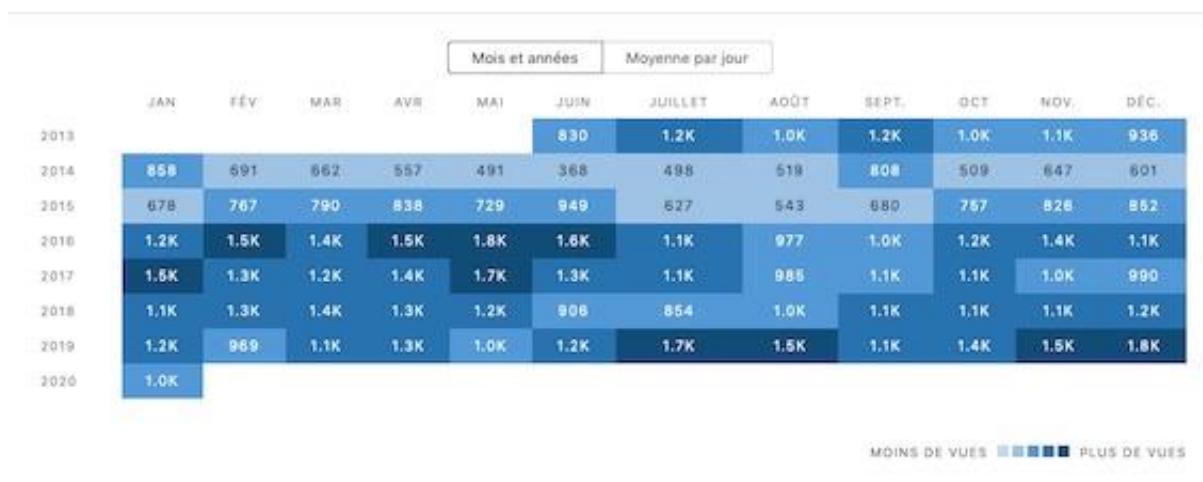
Mois et années | Moyenne par jour

| | JAN | FÉV | MAR | AVR | MAI | JUIN | JUILLET | AOÛT | SEPT. | OCT | NOV. | DÉC. |
|---|---|---|---|---|---|---|---|---|---|---|---|---|
| 2013 | | | | | | 830 | 1.2K | 1.0K | 1.2K | 1.0K | 1.1K | 936 |
| 2014 | 858 | 691 | 662 | 557 | 491 | 368 | 498 | 519 | 808 | 509 | 647 | 601 |
| 2015 | 678 | 767 | 790 | 838 | 729 | 949 | 627 | 543 | 680 | 757 | 826 | 852 |
| 2016 | 1.2K | 1.5K | 1.4K | 1.5K | 1.8K | 1.6K | 1.1K | 977 | 1.0K | 1.2K | 1.4K | 1.1K |
| 2017 | 1.5K | 1.3K | 1.2K | 1.4K | 1.7K | 1.3K | 1.1K | 985 | 1.1K | 1.1K | 1.0K | 990 |
| 2018 | 1.1K | 1.3K | 1.4K | 1.3K | 1.2K | 906 | 854 | 1.0K | 1.1K | 1.1K | 1.1K | 1.2K |
| 2019 | 1.2K | 969 | 1.1K | 1.3K | 1.0K | 1.2K | 1.7K | 1.5K | 1.1K | 1.4K | 1.5K | 1.8K |
| 2020 | 1.0K | | | | | | | | | | | |

MOINS DE VUES PLUS DE VUES